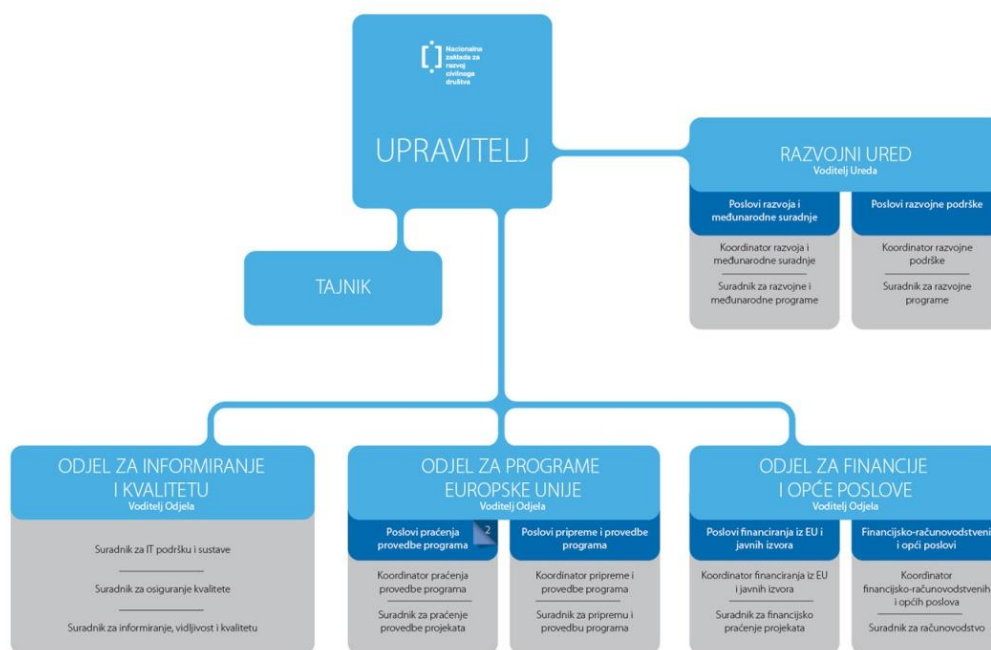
Nacionalna zaklada za razvoj civilnoga društva

UPRAVITELJ

TAJNIK

RAZVOJNI URED
Voditelj Ureda

Poslovi razvoja i međunarodne suradnje

Koordinator razvoja i međunarodne suradnje

Suradnik za razvojne i međunarodne programe

Poslovi razvojne podrške

Koordinator razvojne podrške

Suradnik za razvojne programe

ODJEL ZA INFORMIRANJE I KVALITETU
Voditelj Odjela

Suradnik za IT podršku i sustave

Suradnik za osiguranje kvalitete

Suradnik za informiranje, vidljivost i kvalitetu

ODJEL ZA PROGRAME EUROPSKE UNIJE
Voditelj Odjela

Poslovi praćenja provedbe programa

2

Koordinator praćenja provedbe programa

Suradnik za praćenje provedbe projekata

Poslovi pripreme i provedbe programa

Koordinator pripreme i provedbe programa

Suradnik za pripremu i provedbu programa

ODJEL ZA FINANCIJE I OPĆE POSLOVE
Voditelj Odjela

Poslovi financiranja iz EU i javnih izvora

Koordinator financiranja iz EU i javnih izvora

Suradnik za financijsko praćenje projekata

Financijsko-računovodstveni i opći poslovi

Koordinator financijsko-računovodstvenih i općih poslova

Suradnik za računovodstvo